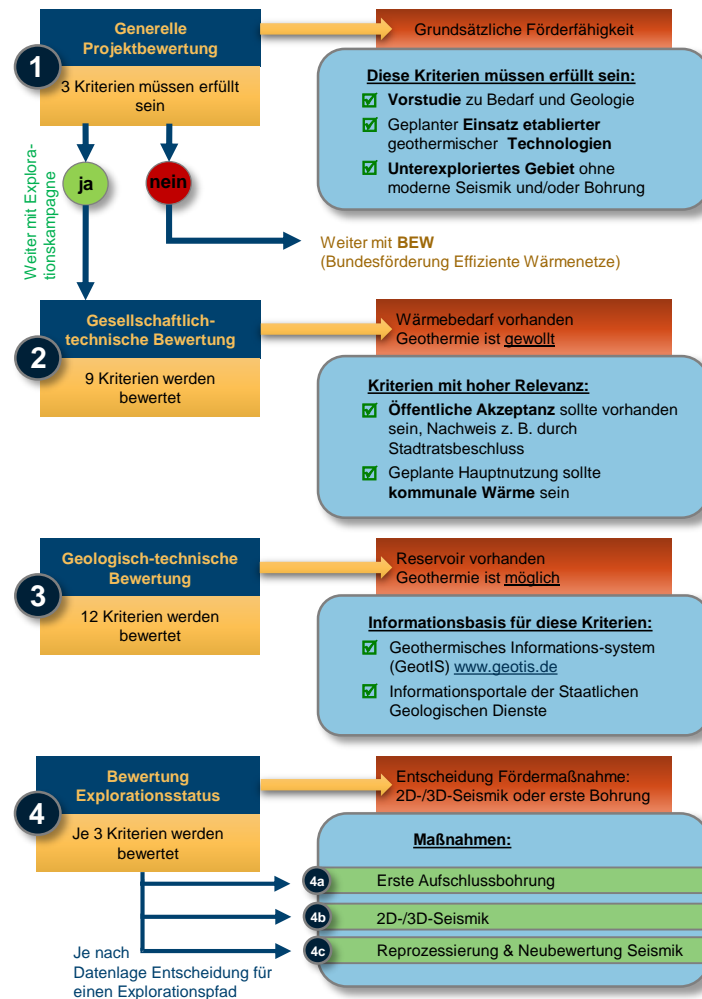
1

Generelle Projektbewertung

3 Kriterien müssen erfüllt sein

Grundsätzliche Förderfähigkeit

Diese Kriterien müssen erfüllt sein:

☑ **Vorstudie** zu Bedarf und Geologie

☑ Geplanter **Einsatz etablierter** geothermischer **Technologien**

☑ **Unterexploriertes Gebiet** ohne moderne Seismik und/oder Bohrung

Weiter mit Explorationskampagne

ja

nein

Weiter mit **BEW** (Bundesförderung Effiziente Wärmenetze)

2

Gesellschaftlich-technische Bewertung

9 Kriterien werden bewertet

Wärmebedarf vorhanden
Geothermie ist gewollt

Kriterien mit hoher Relevanz:

☑ **Öffentliche Akzeptanz** sollte vorhanden sein, Nachweis z. B. durch Stadtratsbeschluss

☑ Geplante Hauptnutzung sollte **kommunale Wärme** sein

3

Geologisch-technische Bewertung

12 Kriterien werden bewertet

Reservoir vorhanden
Geothermie ist möglich

Informationsbasis für diese Kriterien:

☑ Geothermisches Informations-system (GeotIS) www.geotis.de

☑ Informationsportale der Staatlichen Geologischen Dienste

4

Bewertung Explorationsstatus

Je 3 Kriterien werden bewertet

Entscheidung Fördermaßnahme: 2D-/3D-Seismik oder erste Bohrung

Maßnahmen:

4a Erste Aufschlussbohrung

4b 2D-/3D-Seismik

4c Reprozessierung & Neubewertung Seismik

Je nach Datenlage Entscheidung für einen Explorationspfad